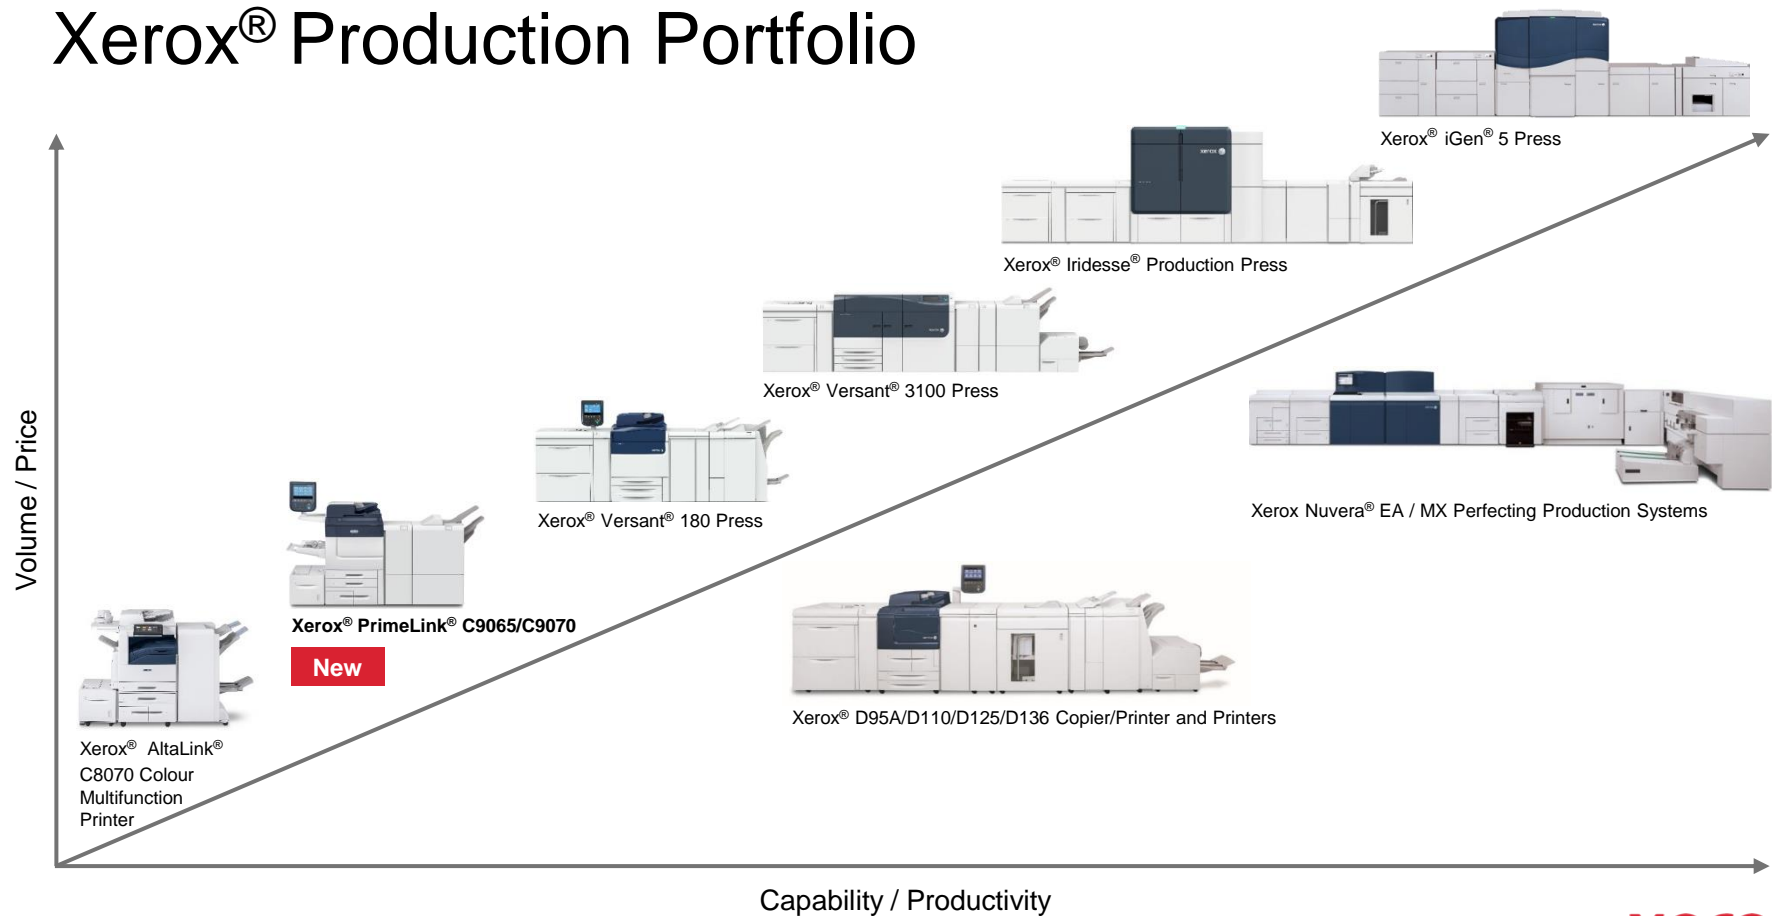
Xerox® Production Portfolio

Xerox® iGen® 5 Press

Xerox® Iridesse® Production Press

Xerox® Versant® 3100 Press

Xerox Nuvera® EA / MX Perfecting Production Systems

Xerox® Versant® 180 Press

Xerox® PrimeLink® C9065/C9070

New

Xerox® D95A/D110/D125/D136 Copier/Printer and Printers

Xerox® AltaLink® C8070 Colour Multifunction Printer

Volume / Price

Capability / Productivity